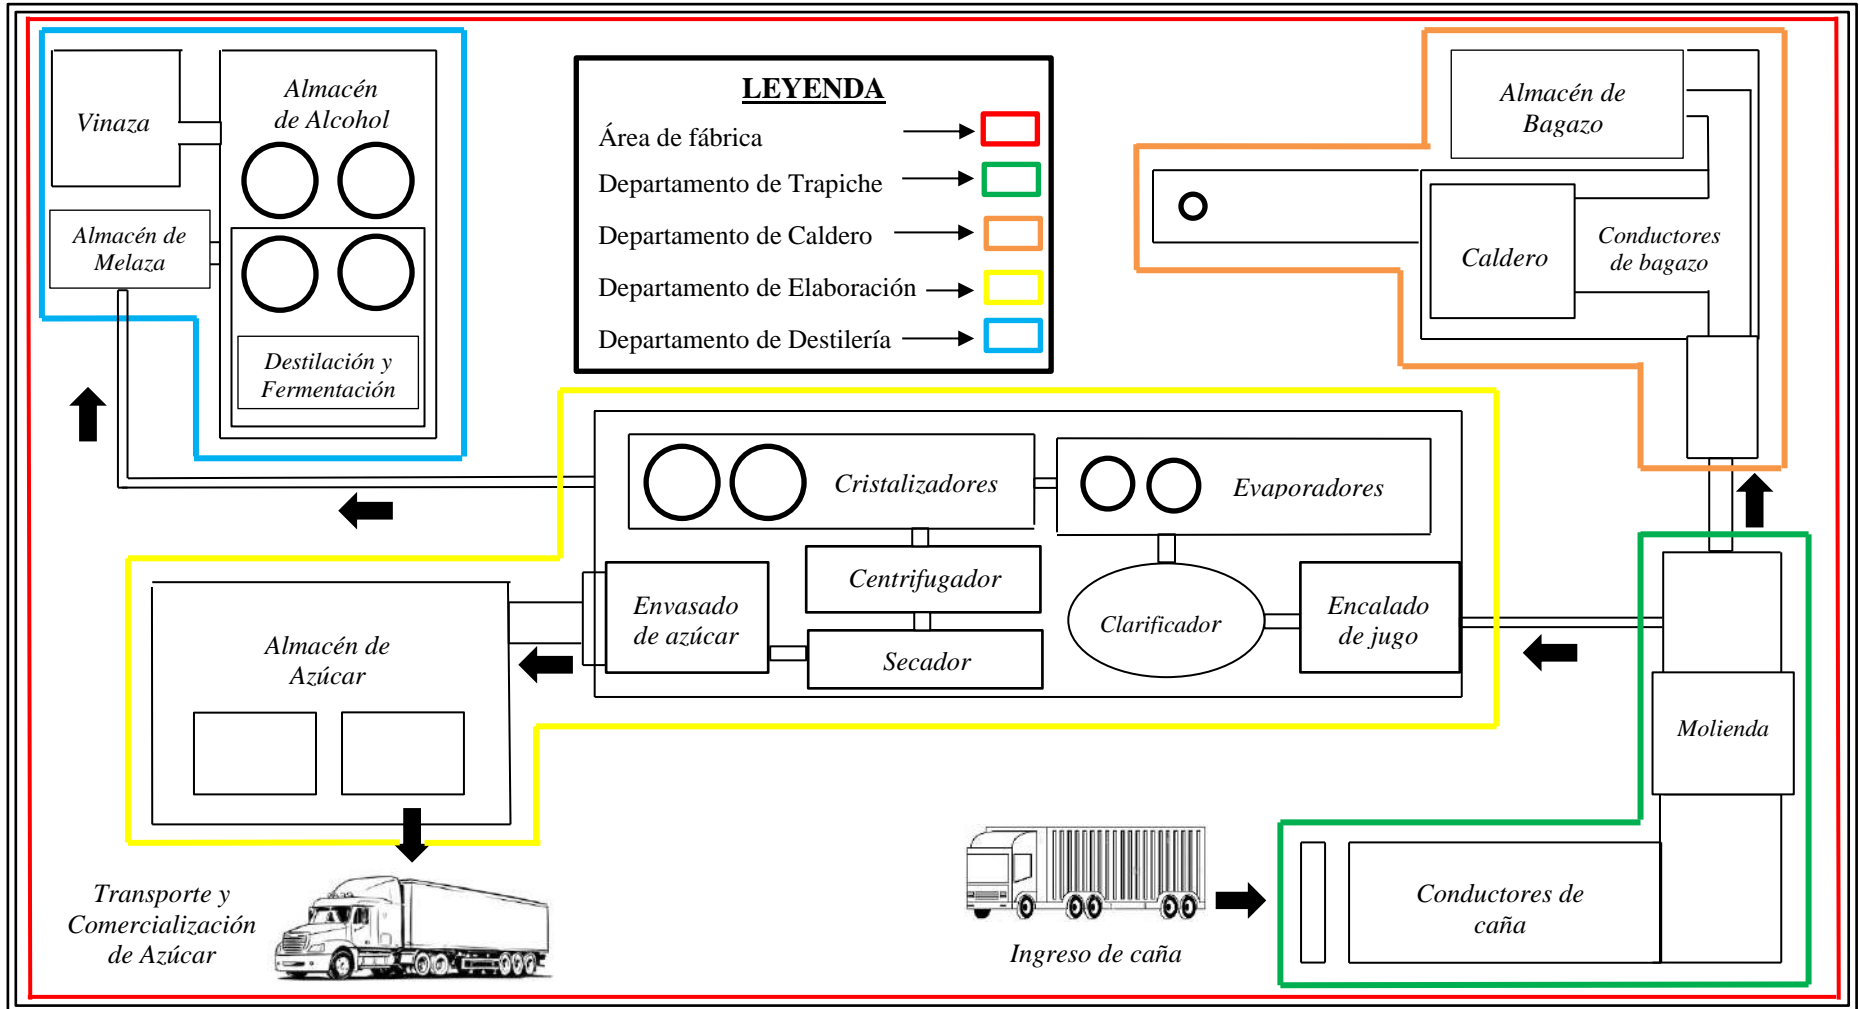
Vinaza

Almacén de Alcohol

Almacén de Melaza

Destilación y Fermentación

LEYENDA

Área de fábrica

Departamento de Trapiche

Departamento de Caldero

Departamento de Elaboración

Departamento de Destilería

Almacén de Bagazo

Caldero

Conductores de bagazo

Cristalizadores

Evaporadores

Centrifugador

Clarificador

Encalado de jugo

Envasado de azúcar

Secador

Almacén de Azúcar

Molienda

Conductores de caña

Ingreso de caña

Transporte y Comercialización de Azúcar